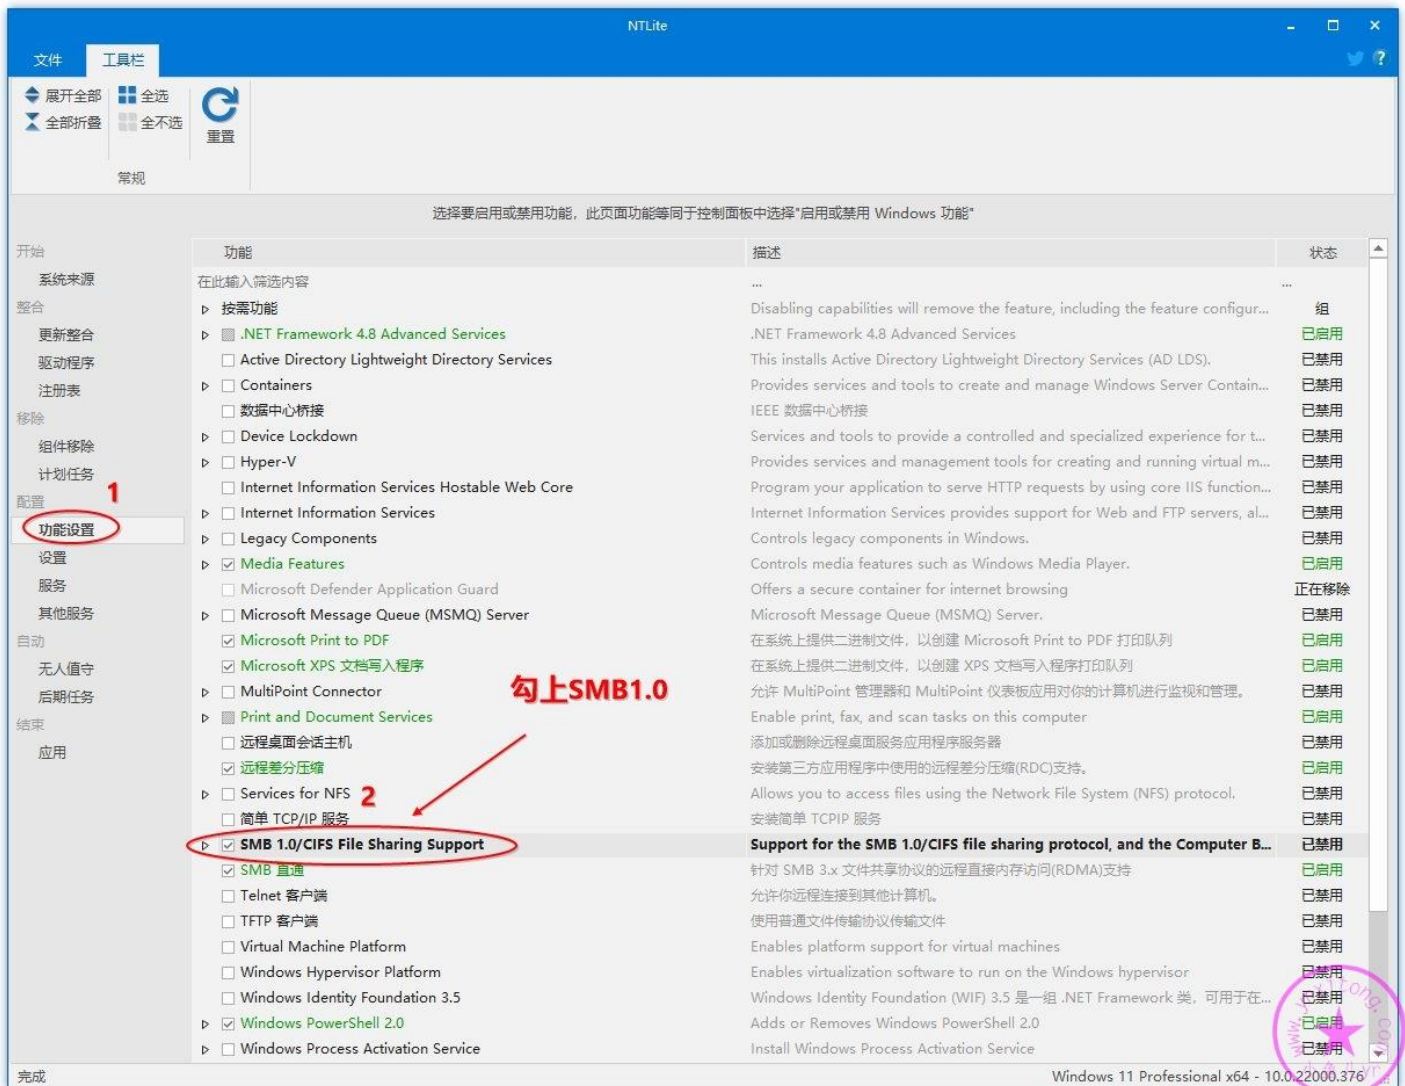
NTLite

文件 工具栏

展开全部
全部折叠
全选
全不选
重置
常规

选择要启用或禁用功能，此页面功能等同于控制面板中选择"启用或禁用 Windows 功能"

开始
系统来源
整合
更新整合
驱动程序
注册表
移除
组件移除
计划任务
配置
1
功能设置
设置
服务
其他服务
自动
无人值守
后期任务
结束
应用

| 功能 | 描述 | 状态 |
|---|---|---|
| 在此输入筛选内容 | ... | |
| 按需功能 | Disabling capabilities will remove the feature, including the feature configur... | 组 |
| .NET Framework 4.8 Advanced Services | .NET Framework 4.8 Advanced Services | 已启用 |
| Active Directory Lightweight Directory Services | This installs Active Directory Lightweight Directory Services (AD LDS). | 已禁用 |
| Containers | Provides services and tools to create and manage Windows Server Contain... | 已禁用 |
| 数据中心桥接 | IEEE 数据中心桥接 | 已禁用 |
| Device Lockdown | Services and tools to provide a controlled and specialized experience for t... | 已禁用 |
| Hyper-V | Provides services and management tools for creating and running virtual m... | 已禁用 |
| Internet Information Services Hostable Web Core | Program your application to serve HTTP requests by using core IIS function... | 已禁用 |
| Internet Information Services | Internet Information Services provides support for Web and FTP servers, al... | 已禁用 |
| Legacy Components | Controls legacy components in Windows. | 已禁用 |
| Media Features | Controls media features such as Windows Media Player. | 已启用 |
| Microsoft Defender Application Guard | Offers a secure container for internet browsing | 正在移除 |
| Microsoft Message Queue (MSMQ) Server | Microsoft Message Queue (MSMQ) Server. | 已禁用 |
| Microsoft Print to PDF | 在系统上提供二进制文件，以创建 Microsoft Print to PDF 打印队列 | 已启用 |
| Microsoft XPS 文档写入程序 | 在系统上提供二进制文件，以创建 XPS 文档写入程序打印队列 | 已启用 |
| MultiPoint Connector | 允许 MultiPoint 管理器和 MultiPoint 仪表板应用对你的计算机进行监视和管理。 | 已禁用 |
| Print and Document Services | Enable print, fax, and scan tasks on this computer | 已启用 |
| 远程桌面会话主机 | 添加或删除远程桌面服务应用程序服务器 | 已禁用 |
| 远程差分压缩 | 安装第三方应用程序中使用的远程差分压缩(RDC)支持。 | 已启用 |
| Services for NFS | Allows you to access files using the Network File System (NFS) protocol. | 已禁用 |
| 简单 TCP/IP 服务 | 安装简单 TCPIP 服务 | 已禁用 |
| SMB 1.0/CIFS File Sharing Support | Support for the SMB 1.0/CIFS file sharing protocol, and the Computer B... | 已禁用 |
| SMB 直通 | 针对 SMB 3.x 文件共享协议的远程直接内存访问(RDMA)支持 | 已启用 |
| Telnet 客户端 | 允许你远程连接到其他计算机。 | 已禁用 |
| TFTP 客户端 | 使用普通文件传输协议传输文件 | 已禁用 |
| Virtual Machine Platform | Enables platform support for virtual machines | 已禁用 |
| Windows Hypervisor Platform | Enables virtualization software to run on the Windows hypervisor | 已禁用 |
| Windows Identity Foundation 3.5 | Windows Identity Foundation (WIF) 3.5 是一组 .NET Framework 类，可用于在... | 已禁用 |
| Windows PowerShell 2.0 | Adds or Removes Windows PowerShell 2.0 | 已启用 |
| Windows Process Activation Service | Install Windows Process Activation Service | 已禁用 |

勾上SMB1.0
2

完成
Windows 11 Professional x64 - 10.0.22000.376